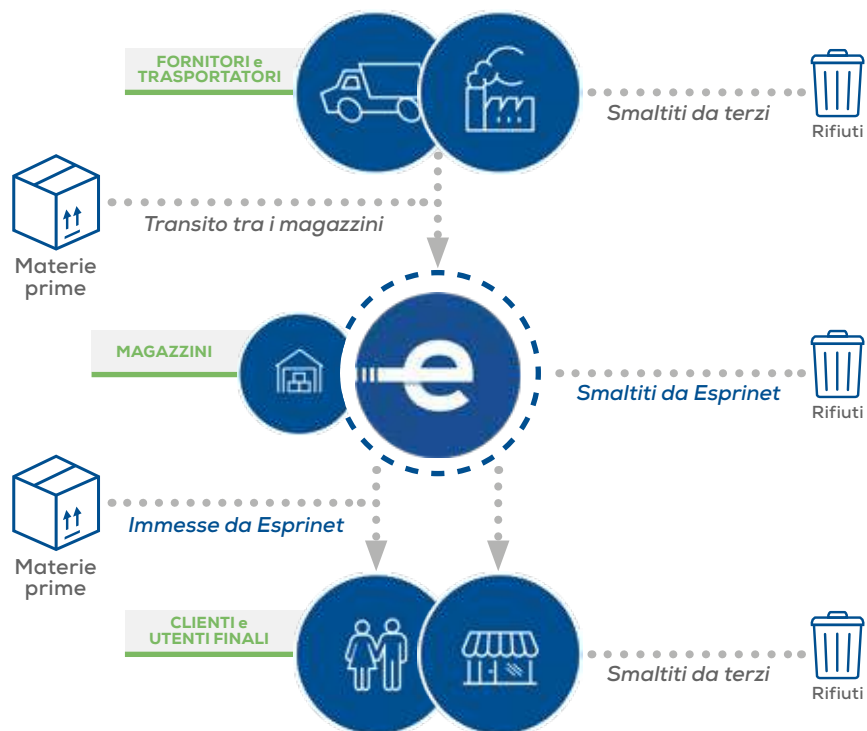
FORNITORI e TRASPORTATORI

Smaltiti da terzi

Rifiuti

Transito tra i magazzini

Materie prime

MAGAZZINI

e

Smaltiti da Esprinet

Rifiuti

Immesse da Esprinet

Materie prime

CLIENTI e UTENTI FINALI

Smaltiti da terzi

Rifiuti